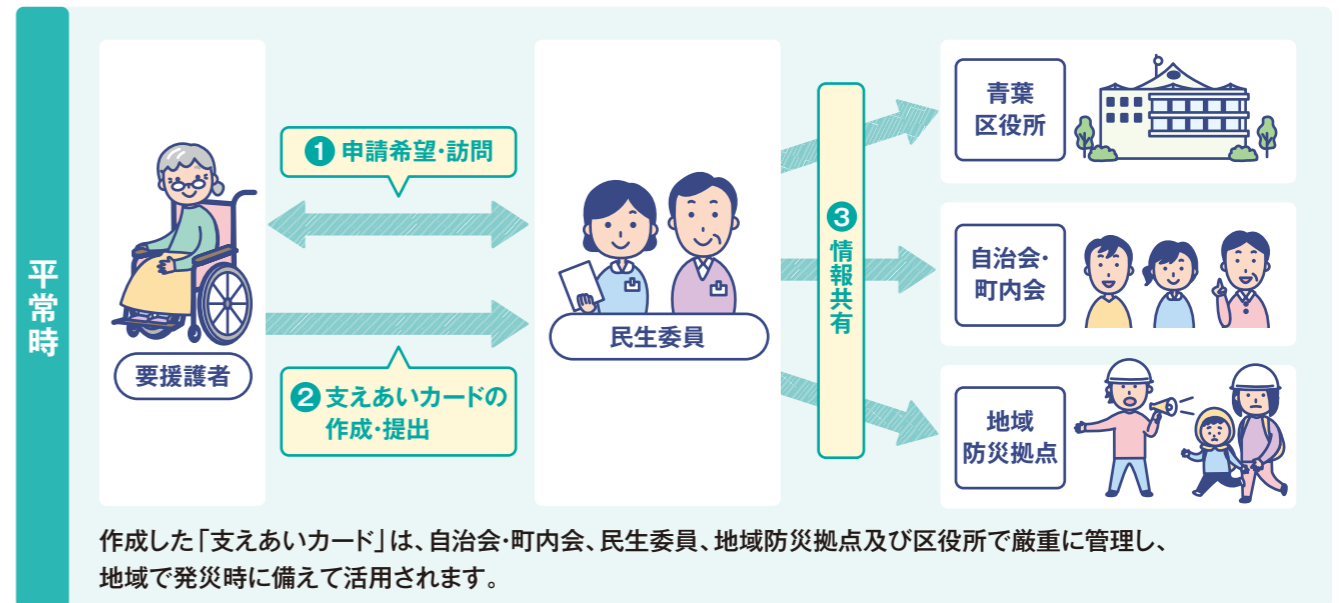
平常時

要援護者

❶ 申請希望・訪問

❷ 支えあいカードの作成・提出

民生委員

❸ 情報共有

青葉区役所

自治会・町内会

地域防災拠点

作成した「支えあいカード」は、自治会・町内会、民生委員、地域防災拠点及び区役所で厳重に管理し、地域で発災時に備えて活用されます。